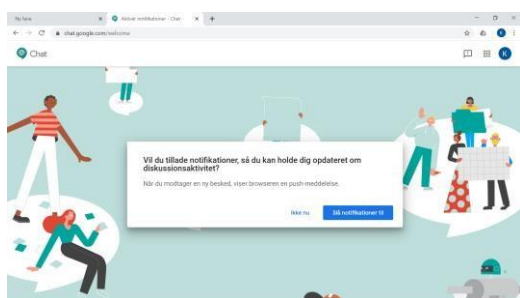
Ny fane
Aktivér notifikationer - Chat
chat.google.com/welcome
Chat
K
Vil du tillade notifikationer, så du kan holde dig opdateret om diskussionsaktivitet?
Når du modtager en ny besked, viser browseren en push-meddelelse.
Ikke nu
Slå notifikationer til